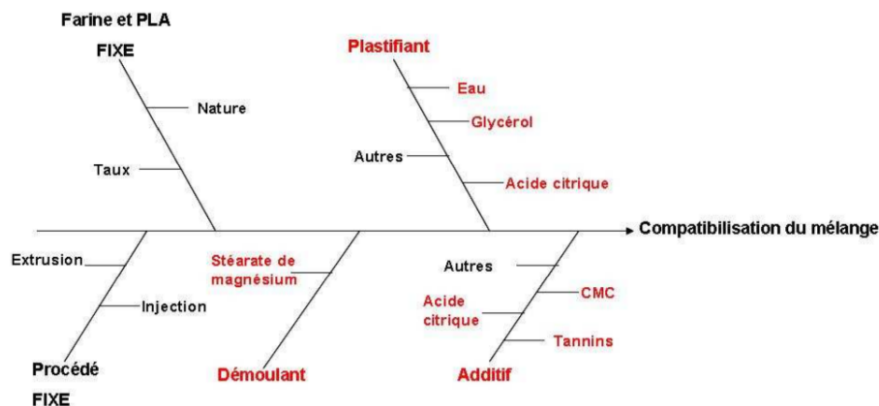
Farine et PLA
FIXE
Nature
Taux

Plastifiant
Eau
Glycérol
Autres
Acide citrique

Compatibilisation du mélange

Extrusion
Injection
Procédé
FIXE

Stéarate de magnésium
Démoulant

Autres
CMC
Acide citrique
Tannins
Additif